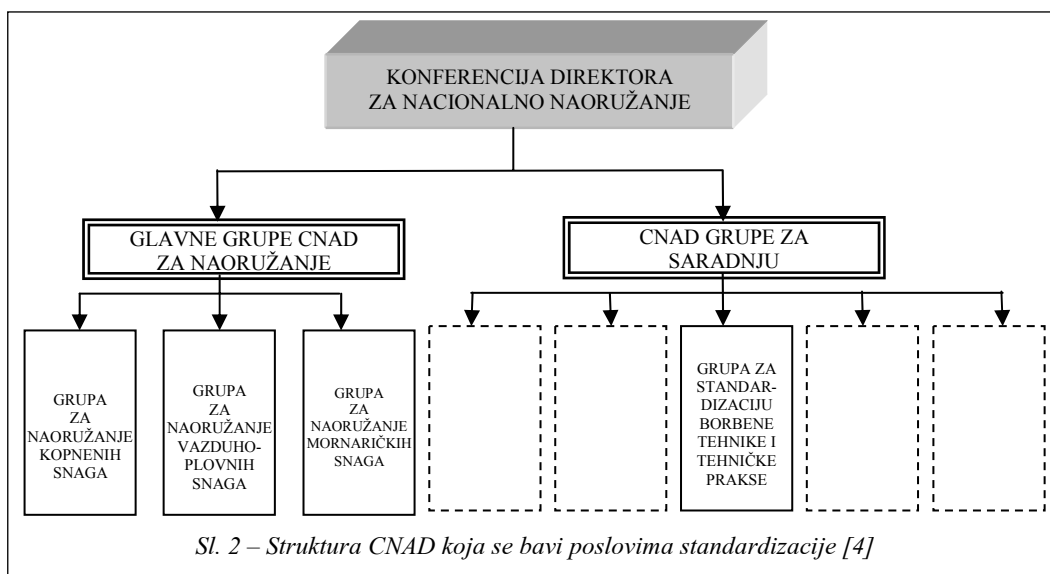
KONFERENCIJA DIREKTORA ZA NACIONALNO NAORUŽANJE

GLAVNE GRUPE CNAD ZA NAORUŽANJE

CNAD GRUPE ZA SARADNJU

GRUPA ZA NAORUŽANJE KOPNENIH SNAGA

GRUPA ZA NAORUŽANJE VAZDUHOPLOVNIH SNAGA

GRUPA ZA NAORUŽANJE MORNARIČKIH SNAGA

GRUPA ZA STANDARDIZACIJU BORBENE TEHNIKE I TEHNIČKE PRAKSE

Sl. 2 – Struktura CNAD koja se bavi poslovima standardizacije [4]